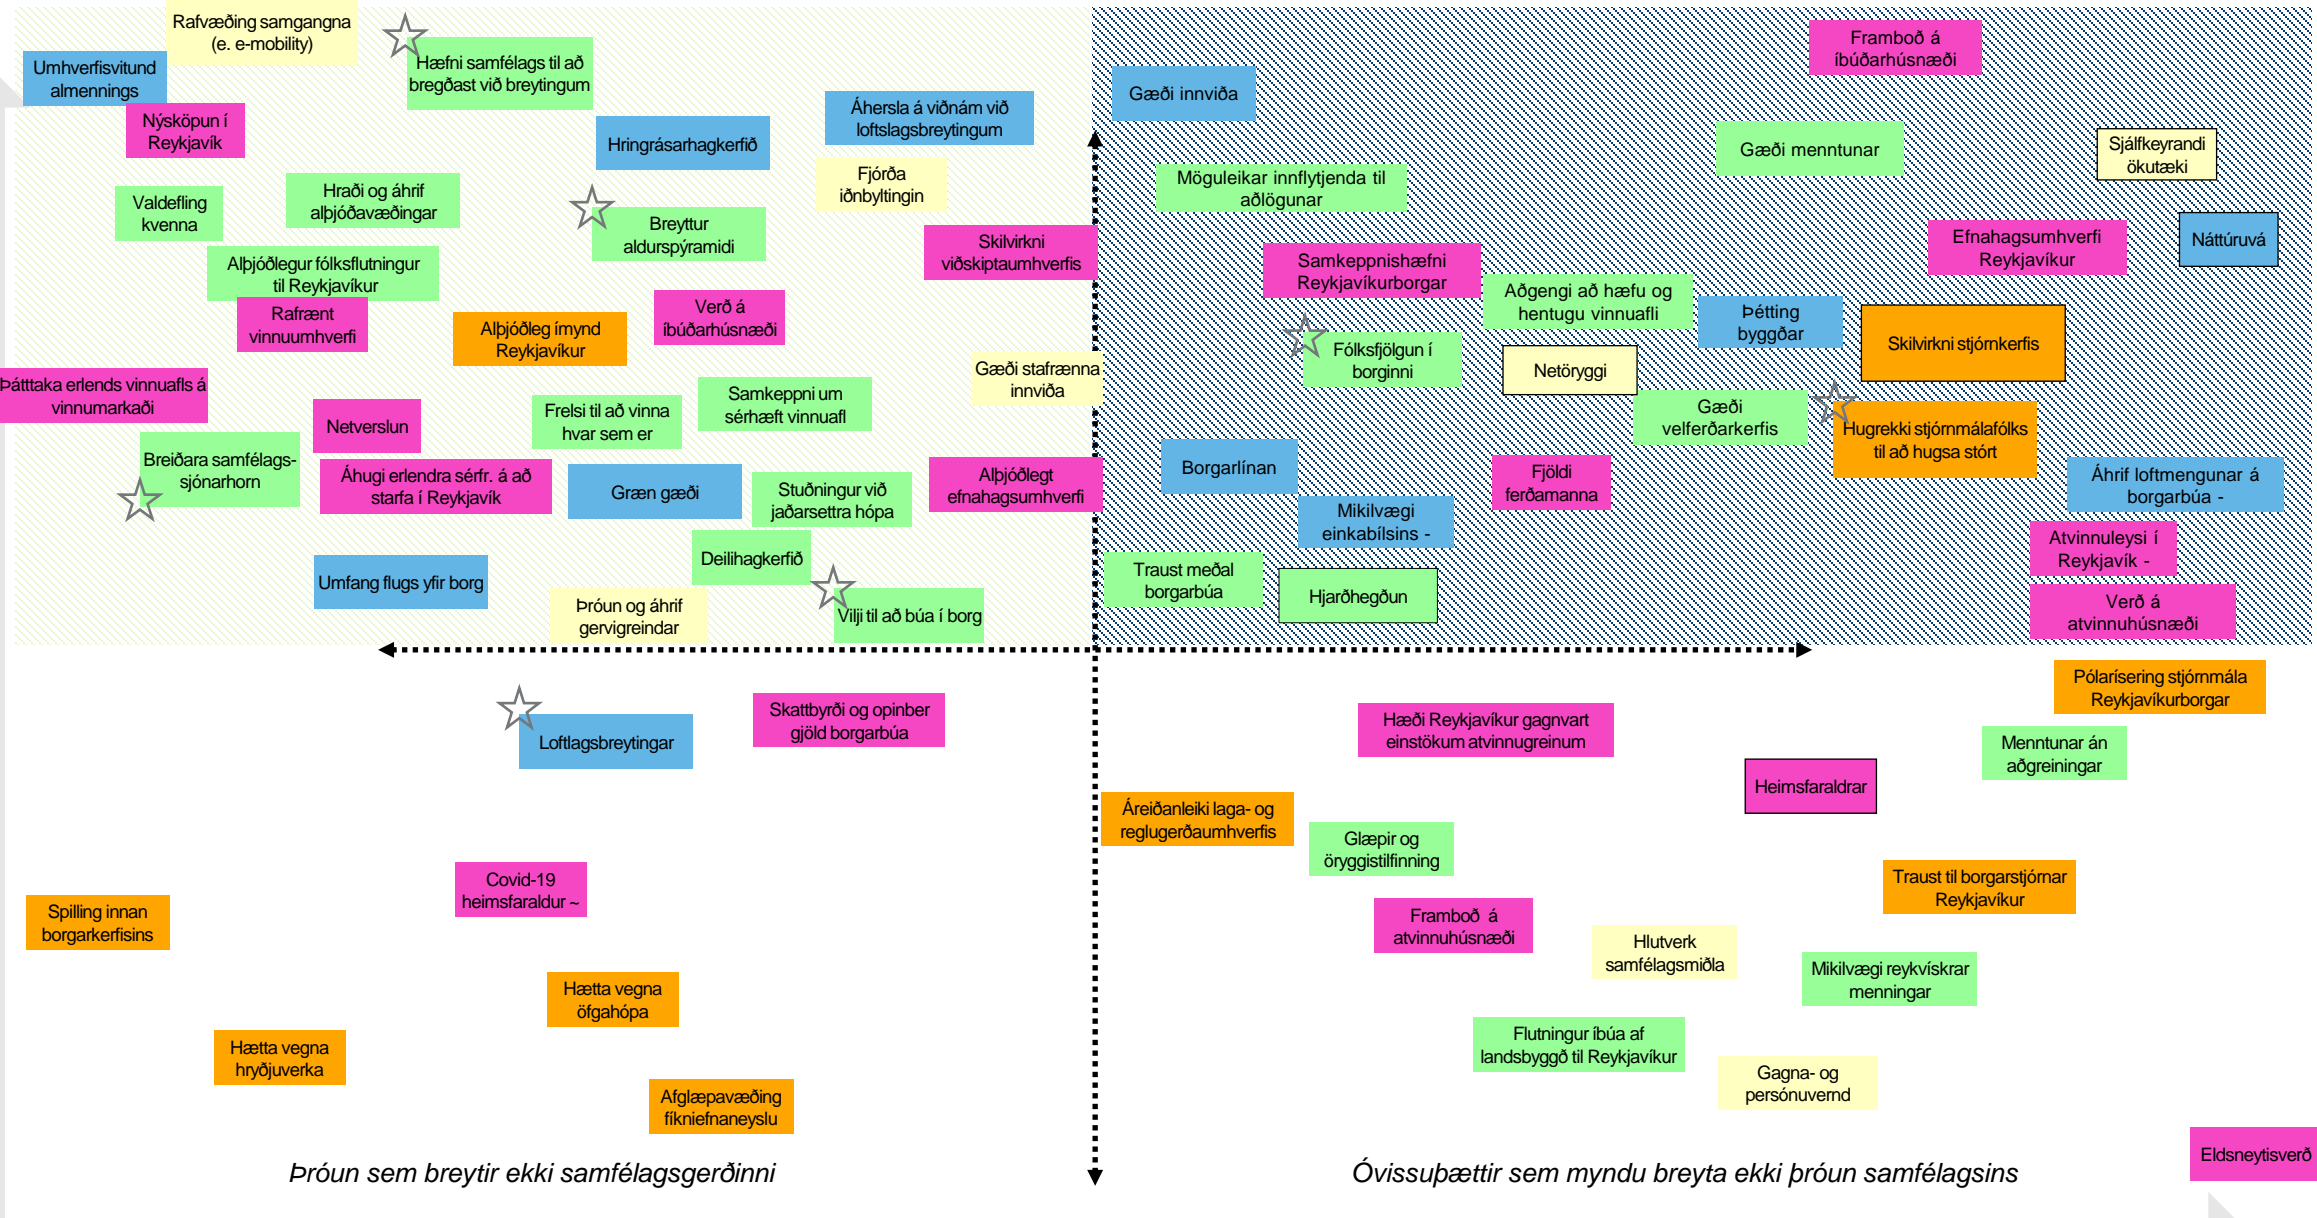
Rafvæðing samgangna (e. e-mobility)

Umhverfisvitund almennings

Hæfni samfélags til að bregðast við breytingum

Nýsköpun í Reykjavík

Hringrásarhagkerfið

Áhersla á viðnám við loftslagsbreytingum

Fjórða iðnbyltingin

Valdefling kvenna

Hraði og áhrif alþjóðavæðingar

Breyttur aldurspýramidi

Skilvirkni viðskiptaumhverfis

Alþjóðlegur fólksflutningur til Reykjavíkur

Rafrænt vinnuumhverfi

Alþjóðleg ímynd Reykjavíkur

Verð á íbúðarhúsnæði

Gæði stafrænna innviða

Þátttaka erlends vinnuafls á vinnumarkaði

Netverslun

Frelsi til að vinna hvar sem er

Samkeppni um sérhæft vinnuafl

Breiðara samfélags-sjónarhorn

Áhugi erlendra sérfr. á að starfa í Reykjavík

Græn gæði

Stuðningur við jaðarsetta hópa

Alþjóðlegt efnahagsumhverfi

Deilihagkerfið

Umfang flugs yfir borg

Þróun og áhrif gervigreindar

Vilji til að búa í borg

Framboð á íbúðarhúsnæði

Gæði innviða

Gæði menntunar

Sjálfkeyrandi ökutæki

Möguleikar innflytjenda til aðlögunar

Efnahagsumhverfi Reykjavíkur

Náttúruvá

Samkeppnishæfni Reykjavíkurborgar

Aðgengi að hæfu og hentugu vinnuafli

Þétting byggðar

Skilvirkni stjórnkerfis

Fólksfjölgun í borginni

Netöryggi

Gæði velferðarkerfis

Hugrekki stjórnmálafólks til að hugsa stórt

Borgarlínan

Fjöldi ferðamanna

Áhrif loftmengunar á borgarbúa -

Mikilvægi einkabílsins -

Atvinnuleysi í Reykjavík -

Traust meðal borgarbúa

Hjarðhegðun

Verð á atvinnuhúsnæði

Pólarísering stjórnmála Reykjavíkurborgar

Loftlagsbreytingar

Skattbyrði og opinber gjöld borgarbúa

Hæði Reykjavíkur gagnvart einstökum atvinnugreinum

Menntunar án aðgreiningar

Heimsfaraldrar

Áreiðanleiki laga- og reglugerðaumhverfis

Glæpir og öryggistilfinning

Covid-19 heimsfaraldur ~

Spilling innan borgarkerfisins

Traust til borgarstjórnar Reykjavíkur

Framboð á atvinnuhúsnæði

Hlutverk samfélagsmiðla

Mikilvægi reykvískrar menningar

Hætta vegna öfgahópa

Hætta vegna hryðjuverka

Flutningur íbúa af landsbyggð til Reykjavíkur

Afglæpavæðing fíkniefnaneyslu

Gagna- og persónuvernd

Eldsneytisverð

Þróun sem breytir ekki samfélagsgerðinni

Óvissuþættir sem myndu breyta ekki þróun samfélagsins